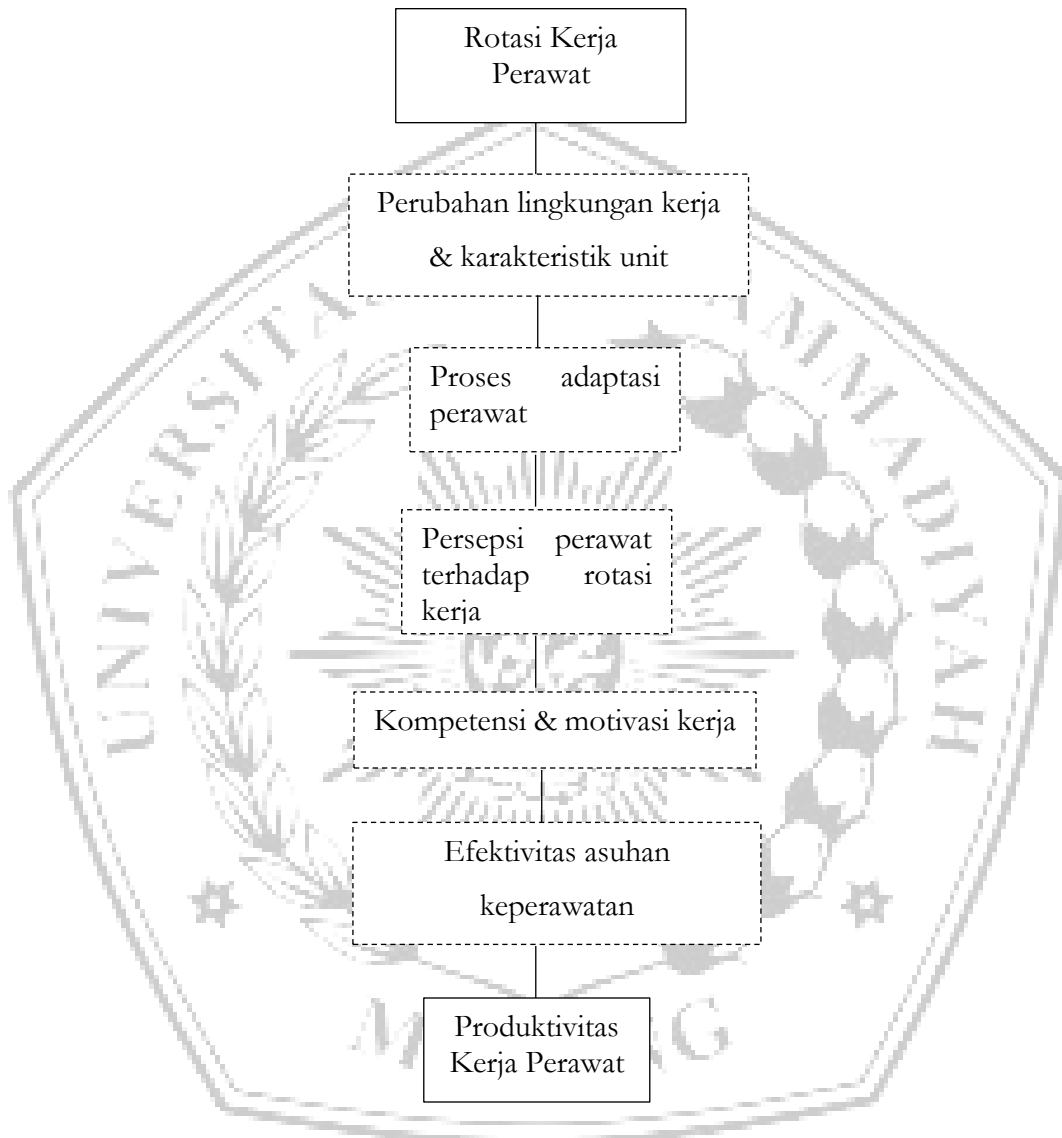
Rotasi Kerja Perawat

Perubahan lingkungan kerja & karakteristik unit

Proses adaptasi perawat

Persepsi perawat terhadap rotasi kerja

Kompetensi & motivasi kerja

Efektivitas asuhan keperawatan

Produktivitas Kerja Perawat